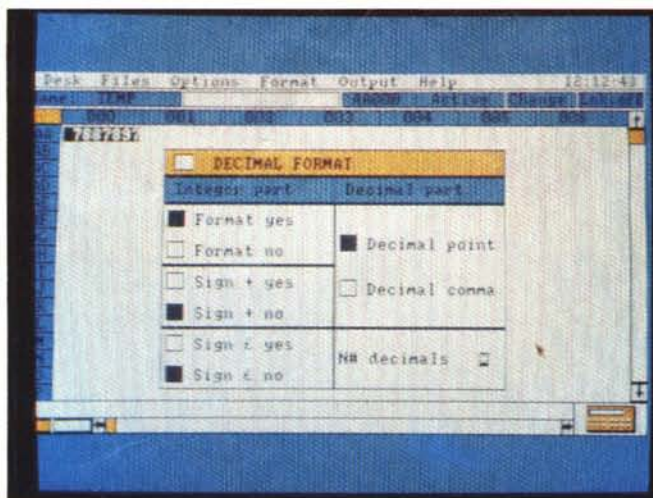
Desk Files Options Format Output Help 12:12:43

ame TEMP AA000 Active Change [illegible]

000 001 002 003 004 005 006

7887897

DECIMAL FORMAT

| Integer part | Decimal part |
|---|---|
| Format yes<br>Format no | Decimal point |
| Sign + yes<br>Sign + no | Decimal comma |
| Sign £ yes<br>Sign £ no | N# decimals 2 |